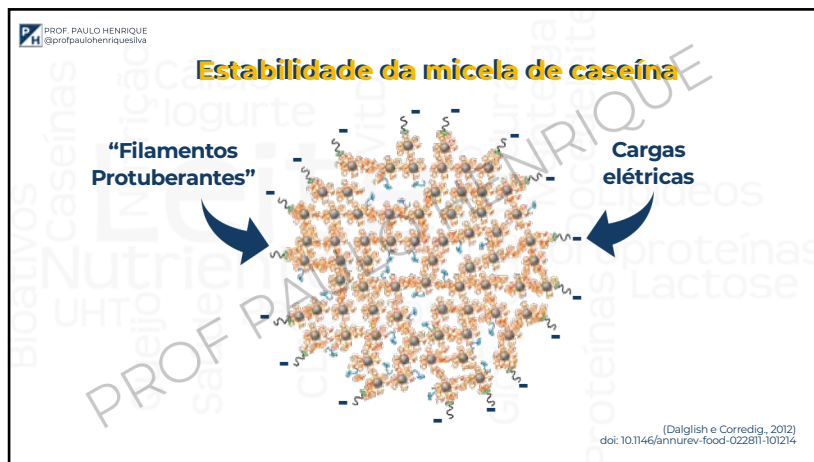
PROF. PAULO HENRIQUE
@profpaulohenriquesilva

Estabilidade da micela de caseína

"Filamentos Protuberantes"

Cargas elétricas

PROF PAULO HENRIQUE

Cálcio Iogurte Caseínas Leite Nutrientes UHT Queijo Bioativos Lipídeos Proteínas Lactose

(Dalglish e Corredig., 2012)
doi: 10.1146/annurev-food-022811-101214